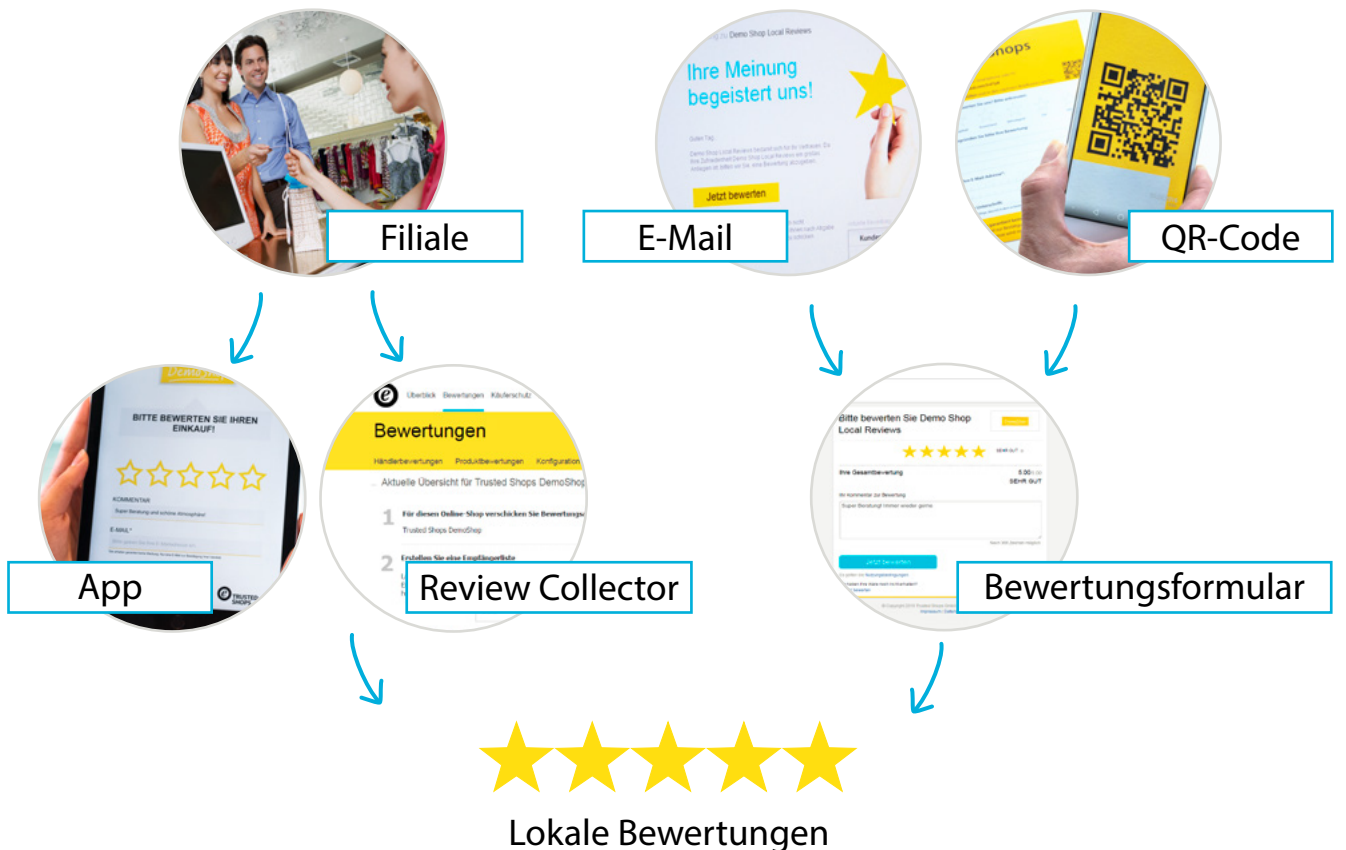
Filiale

Demo Shop Local Reviews

Ihre Meinung begeistert uns!

Jetzt bewerten

E-Mail

QR-Code

BITTE BEWERTEN SIE IHREN EINKAUF!

KOMMENTAR

E-MAIL*

App

Überblick Bewertungen Käuferschutz

Bewertungen

Händlerbewertungen Produktbewertungen Konfiguration

Aktuelle Übersicht für Trusted Shops DemoShop

1 Für diesen Online-Shop verschicken Sie Bewertungs

Trusted Shops DemoShop

2 Erstellen Sie eine Empfängerliste

Review Collector

Bitte bewerten Sie Demo Shop Local Reviews

Ihre Gesamtbewertung

5.00

SEHR GUT

Bewertungsformular

Lokale Bewertungen